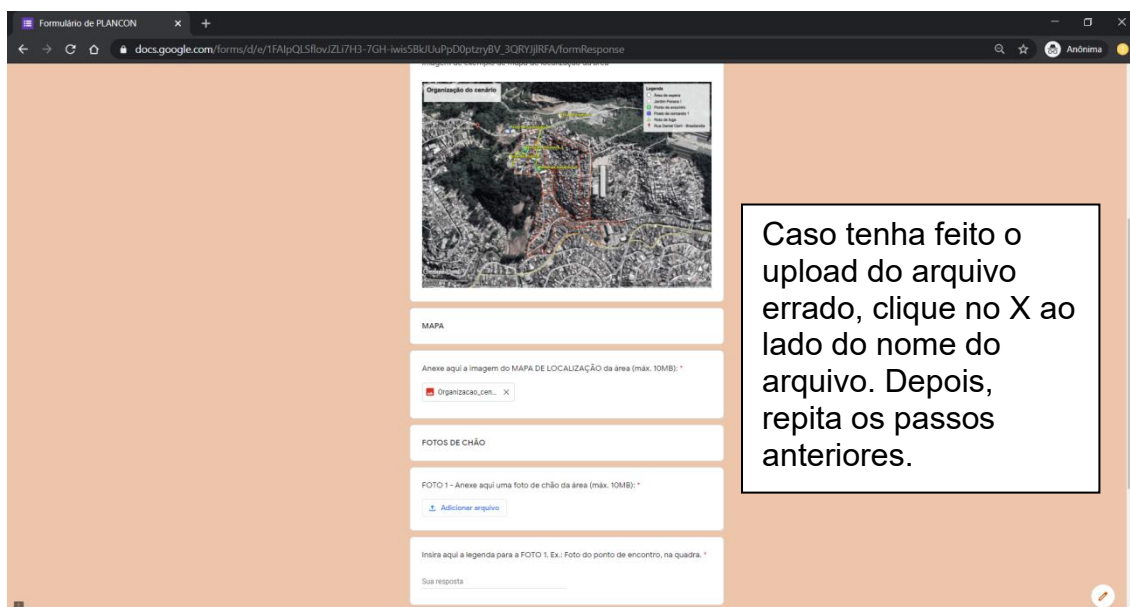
Formulário de PLANCON ×

docs.google.com/forms/d/e/1FAIpQLSflovJZLi7H3-7GH-iwisSBkJUuPpD0ptzryBV_3QRYJjlRFA/formResponse

Anônima

Organização do cenário

Legenda

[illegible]

MAPA

Anexe aqui a imagem do MAPA DE LOCALIZAÇÃO da área (máx. 10MB): *

Organizacao_cen... ×

FOTOS DE CHÃO

FOTO 1 - Anexe aqui uma foto de chão da área (máx. 10MB): *

Adicionar arquivo

Insira aqui a legenda para a FOTO 1. Ex.: Foto do ponto de encontro, na quadra. *

Sua resposta

Caso tenha feito o upload do arquivo errado, clique no X ao lado do nome do arquivo. Depois, repita os passos anteriores.